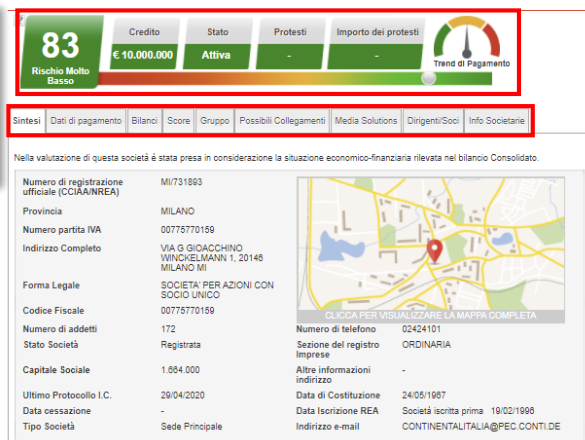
83
Rischio Molto Basso

| Credito | Stato | Protesti | Importo dei protesti |
|---|---|---|---|
| € 10.000.000 | Attiva | - | - |

Trend di Pagamento

Sintesi | Dati di pagamento | Bilanci | Score | Gruppo | Possibili Collegamenti | Media Solutions | Dirigenti/Soci | Info Societarie

Nella valutazione di questa società è stata presa in considerazione la situazione economico-finanziaria rilevata nel bilancio Consolidato.

| | |
|---|---|
| Numero di registrazione ufficiale (CCIAA/NREA) | MI/731893 |
| Provincia | MILANO |
| Numero partita IVA | 00775770159 |
| Indirizzo Completo | VIA G GIOACCHINO WINCKELMANN 1, 20146 MILANO MI |
| Forma Legale | SOCIETA' PER AZIONI CON SOCIO UNICO |
| Codice Fiscale | 00775770159 |

CLICCA PER VISUALIZZARE LA MAPPA COMPLETA

| | | | |
|---|---|---|---|
| Numero di addetti | 172 | Numero di telefono | 02424101 |
| Stato Società | Registrata | Sezione del registro Imprese | ORDINARIA |
| Capitale Sociale | 1.664.000 | Altre informazioni indirizzo | - |
| Ultimo Protocollo I.C. | 29/04/2020 | Data di Costituzione | 24/05/1967 |
| Data cessazione | - | Data Iscrizione REA | Società iscritta prima 19/02/1996 |
| Tipo Società | Sede Principale | Indirizzo e-mail | CONTINENTALITALIA@PEC.CONTI.DE |